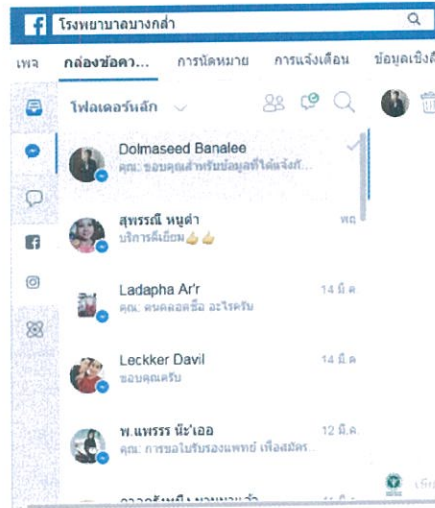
โรงพยาบาลบางกล่ำ

เพจ กล่องข้อคว... การนัดหมาย การแจ้งเตือน ข้อมูลเชิงลึ

โฟลเดอร์หลัก

Dolmaseed Banalee
คุณ: ขอบคุณสำหรับข้อมูลที่ได้แจ้งก...

สุพรรณี หนูดำ พฤ
บริการดีเยี่ยม👍👍

Ladapha Ar'r 14 มี.ค.
คุณ: คนคลอดชื่อ อะไรครับ

Leckker Davil 14 มี.ค.
ขอบคุณครับ

พ.แพรรร นีะ'เออ 12 มี.ค.
คุณ: การขอใบรับรองแพทย์ เพื่อสมัคร...

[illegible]

เรียบ